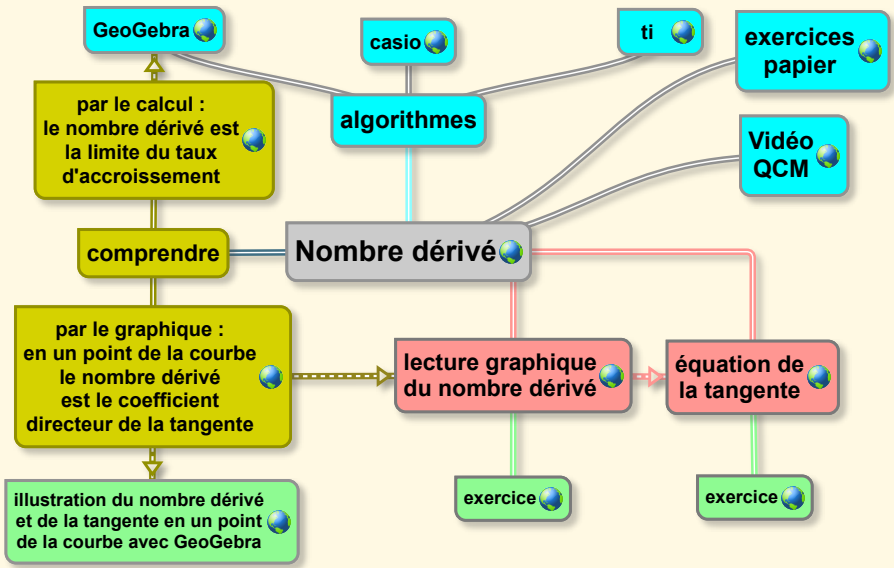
GeoGebra

casio

ti

exercices papier

par le calcul : le nombre dérivé est la limite du taux d'accroissement

algorithmes

Vidéo QCM

comprendre

Nombre dérivé

par le graphique : en un point de la courbe le nombre dérivé est le coefficient directeur de la tangente

lecture graphique du nombre dérivé

équation de la tangente

illustration du nombre dérivé et de la tangente en un point de la courbe avec GeoGebra

exercice

exercice